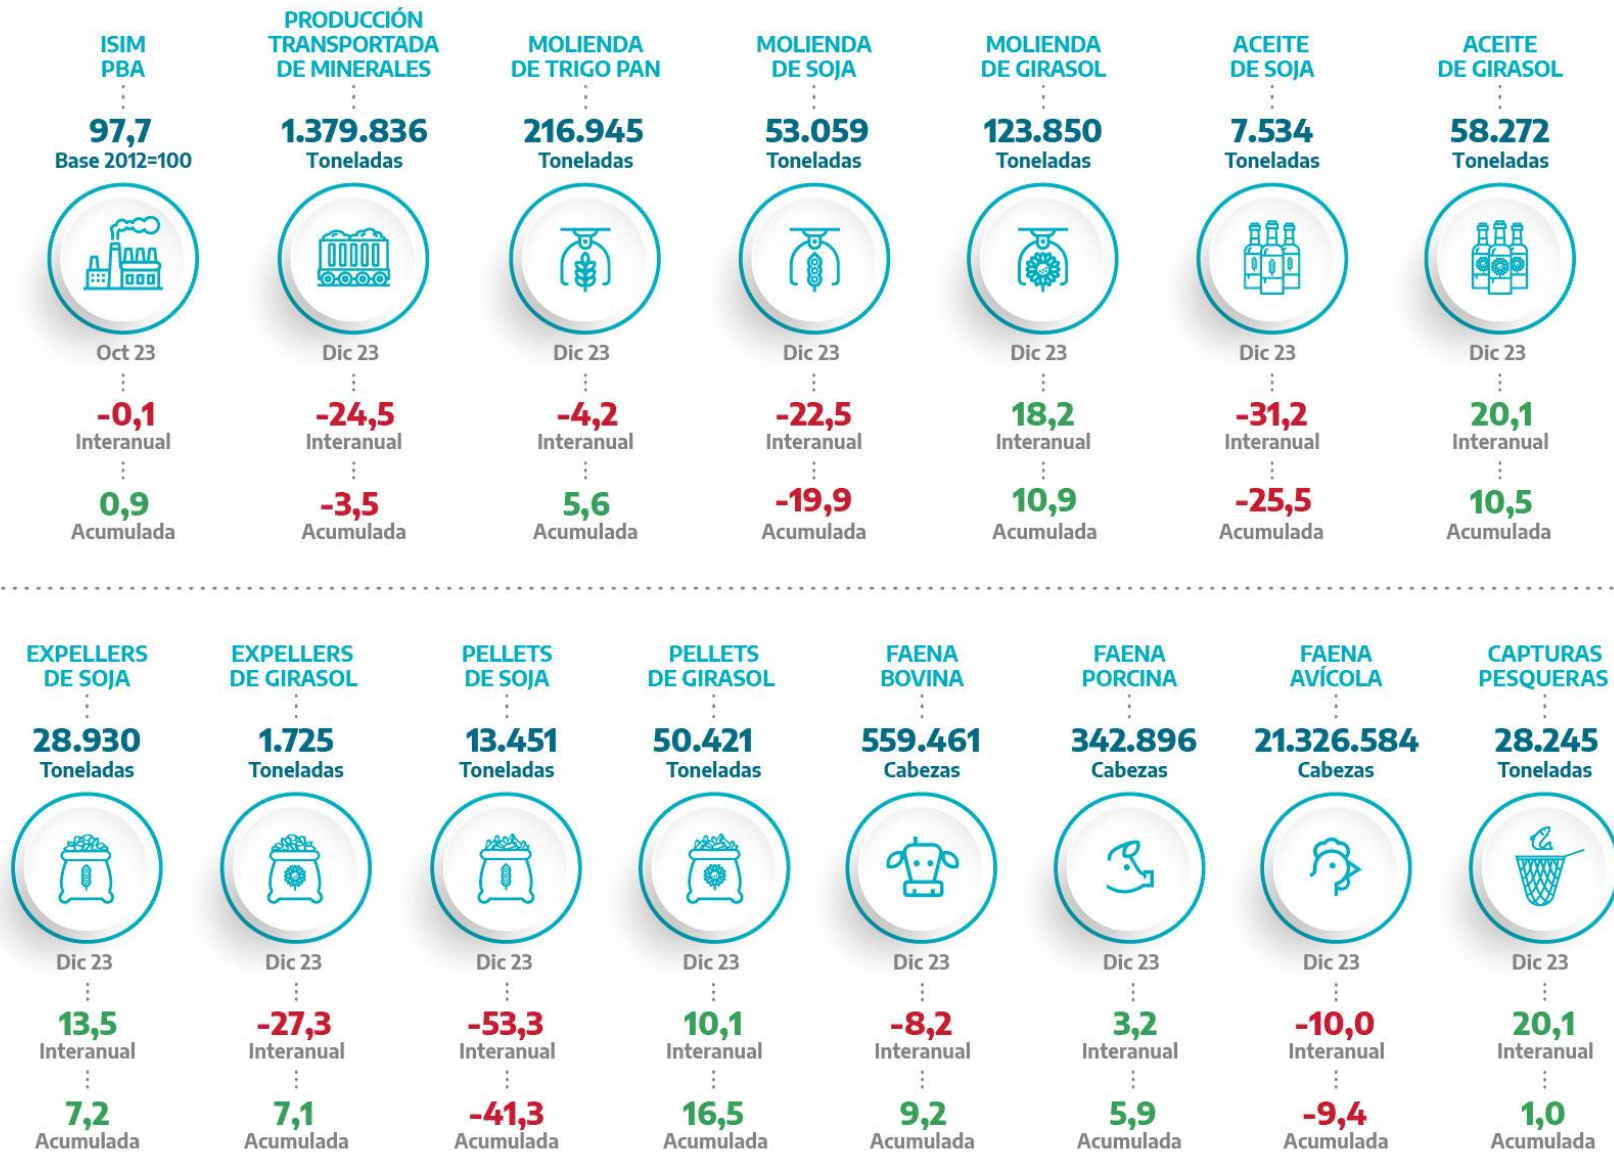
ISIM PBA
97,7
Base 2012=100
Oct 23
-0,1
Interanual
0,9
Acumulada

PRODUCCIÓN TRANSPORTADA DE MINERALES
1.379.836
Toneladas
Dic 23
-24,5
Interanual
-3,5
Acumulada

MOLIENDA DE TRIGO PAN
216.945
Toneladas
Dic 23
-4,2
Interanual
5,6
Acumulada

MOLIENDA DE SOJA
53.059
Toneladas
Dic 23
-22,5
Interanual
-19,9
Acumulada

MOLIENDA DE GIRASOL
123.850
Toneladas
Dic 23
18,2
Interanual
10,9
Acumulada

ACEITE DE SOJA
7.534
Toneladas
Dic 23
-31,2
Interanual
-25,5
Acumulada

ACEITE DE GIRASOL
58.272
Toneladas
Dic 23
20,1
Interanual
10,5
Acumulada

EXPELLERS DE SOJA
28.930
Toneladas
Dic 23
13,5
Interanual
7,2
Acumulada

EXPELLERS DE GIRASOL
1.725
Toneladas
Dic 23
-27,3
Interanual
7,1
Acumulada

PELLETS DE SOJA
13.451
Toneladas
Dic 23
-53,3
Interanual
-41,3
Acumulada

PELLETS DE GIRASOL
50.421
Toneladas
Dic 23
10,1
Interanual
16,5
Acumulada

FAENA BOVINA
559.461
Cabezas
Dic 23
-8,2
Interanual
9,2
Acumulada

FAENA PORCINA
342.896
Cabezas
Dic 23
3,2
Interanual
5,9
Acumulada

FAENA AVÍCOLA
21.326.584
Cabezas
Dic 23
-10,0
Interanual
-9,4
Acumulada

CAPTURAS PESQUERAS
28.245
Toneladas
Dic 23
20,1
Interanual
1,0
Acumulada